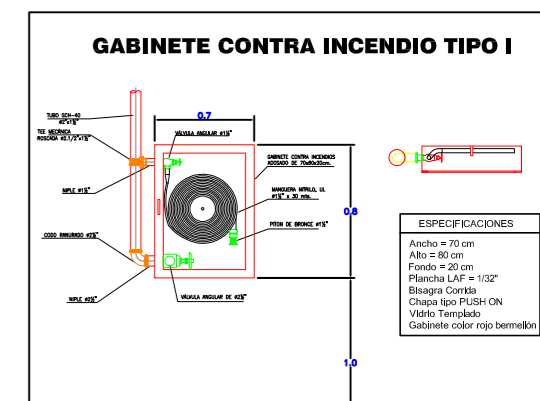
GABINETE CONTRA INCENDIO TIPO I

TUBO SCH-40 Ø2 1/2"

TEE MECÁNICA ROSCADA Ø2.1/2"x1 1/2"

NIPLE #1 1/2"

CODO RANURADO #2 1/2"

NIPLE Ø2 1/2"

0.7

VÁLVULA ANGULAR #1 1/2"

GABINETE CONTRA INCENDIOS ADOSADO DE 70x80x20cm.

MANGUERA NITRILO, UL #1 1/2" x 30 mts.

PITON DE BRONCE #1 1/2"

VÁLVULA ANGULAR DE #2 1/2"

0.8

1.0

ESPECIFICACIONES

Ancho = 70 cm
Alto = 80 cm
Fondo = 20 cm
Plancha LAF = 1/32"
Bisagra Corrida
Chapa tipo PUSH ON
Vidrio Templado
Gabinete color rojo bermellón